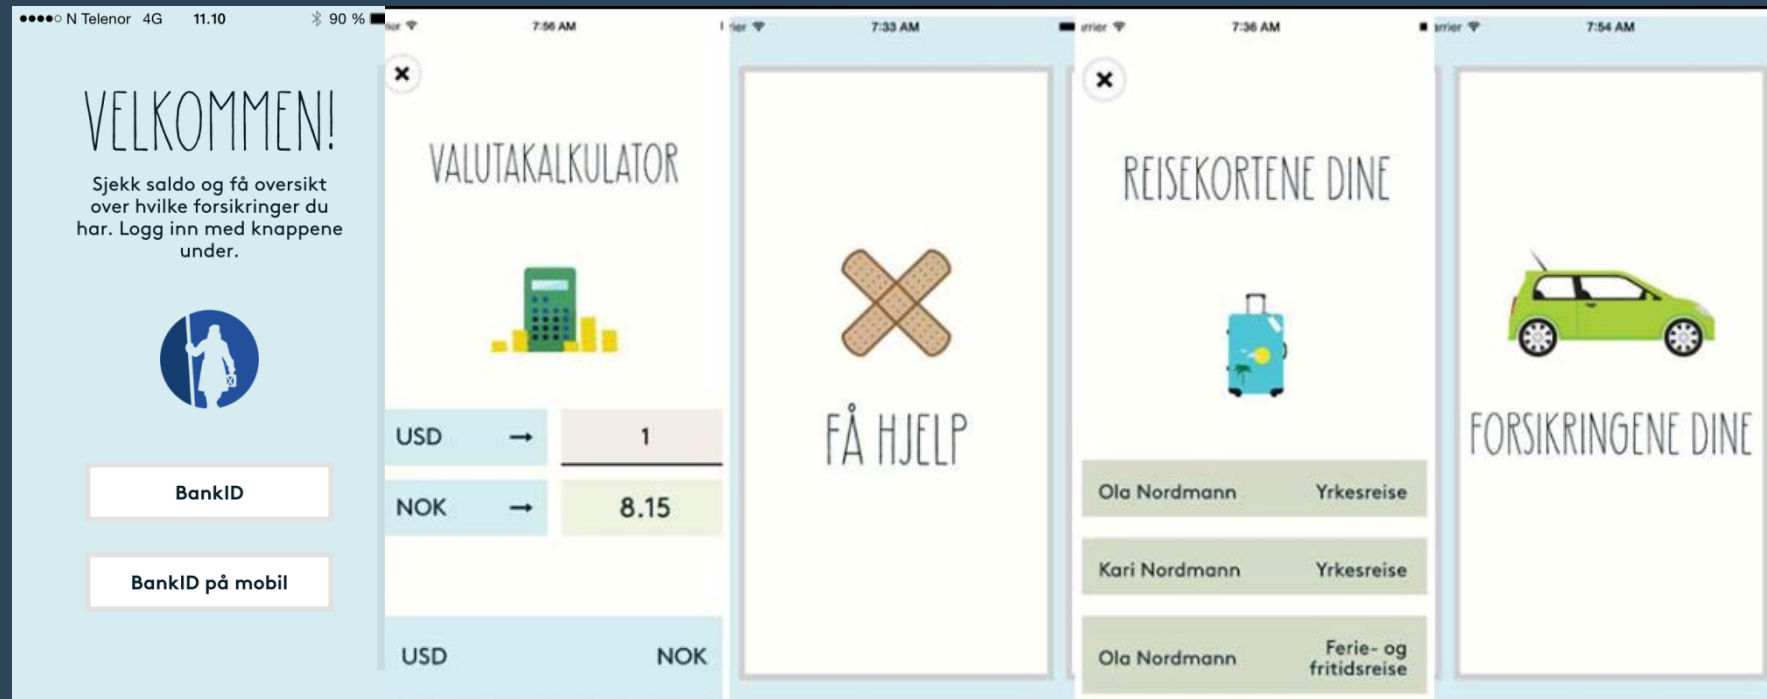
●●●●○ N Telenor 4G 11.10 90 %

VELKOMMEN!

Sjekk saldo og få oversikt over hvilke forsikringer du har. Logg inn med knappene under.

BankID

BankID på mobil

7:56 AM

VALUTAKALKULATOR

| USD → | 1 |
|---|---|
| NOK → | 8.15 |

USD NOK

7:33 AM

FÅ HJELP

7:36 AM

REISEKORTENE DINE

| Ola Nordmann | Yrkesreise |
|---|---|
| Kari Nordmann | Yrkesreise |
| Ola Nordmann | Ferie- og fritidsreise |

7:54 AM

FORSIKRINGENE DINE